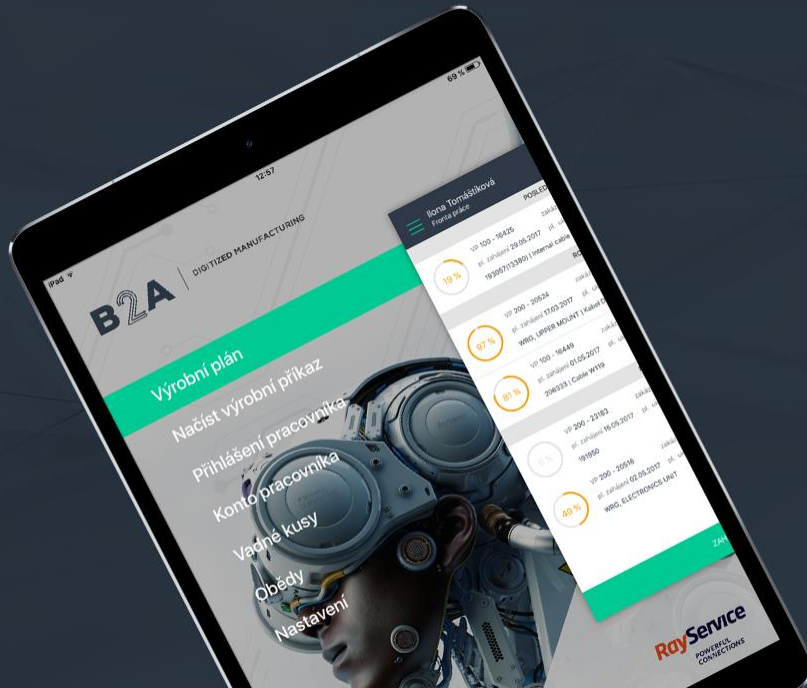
iPad
12:57
69 %

B2A
DIGITIZED MANUFACTURING

Výrobní plán
Načíst výrobní příkaz
Přihlášení pracovníka
Konto pracovníka
Vadné kusy
Obědy
Nastavení

Ilona Tomášíková
Fronta práce
POSLED

19 %
VP 100 - 16425
pl. zahájení 29.05.2017
1930571(13380) | Internal cable

97 %
VP 200 - 20524
pl. zahájení 17.03.2017
WRG, UPPER MOUNT | Kabel

81 %
VP 100 - 16449
pl. zahájení 01.05.2017
206333 | Cable W119

0 %
VP 200 - 23183
pl. zahájení 15.05.2017
191850

40 %
VP 200 - 20516
pl. zahájení 02.05.2017
WRG, ELECTRONICS UNIT

ZAH

RayService
POWERFUL CONNECTIONS